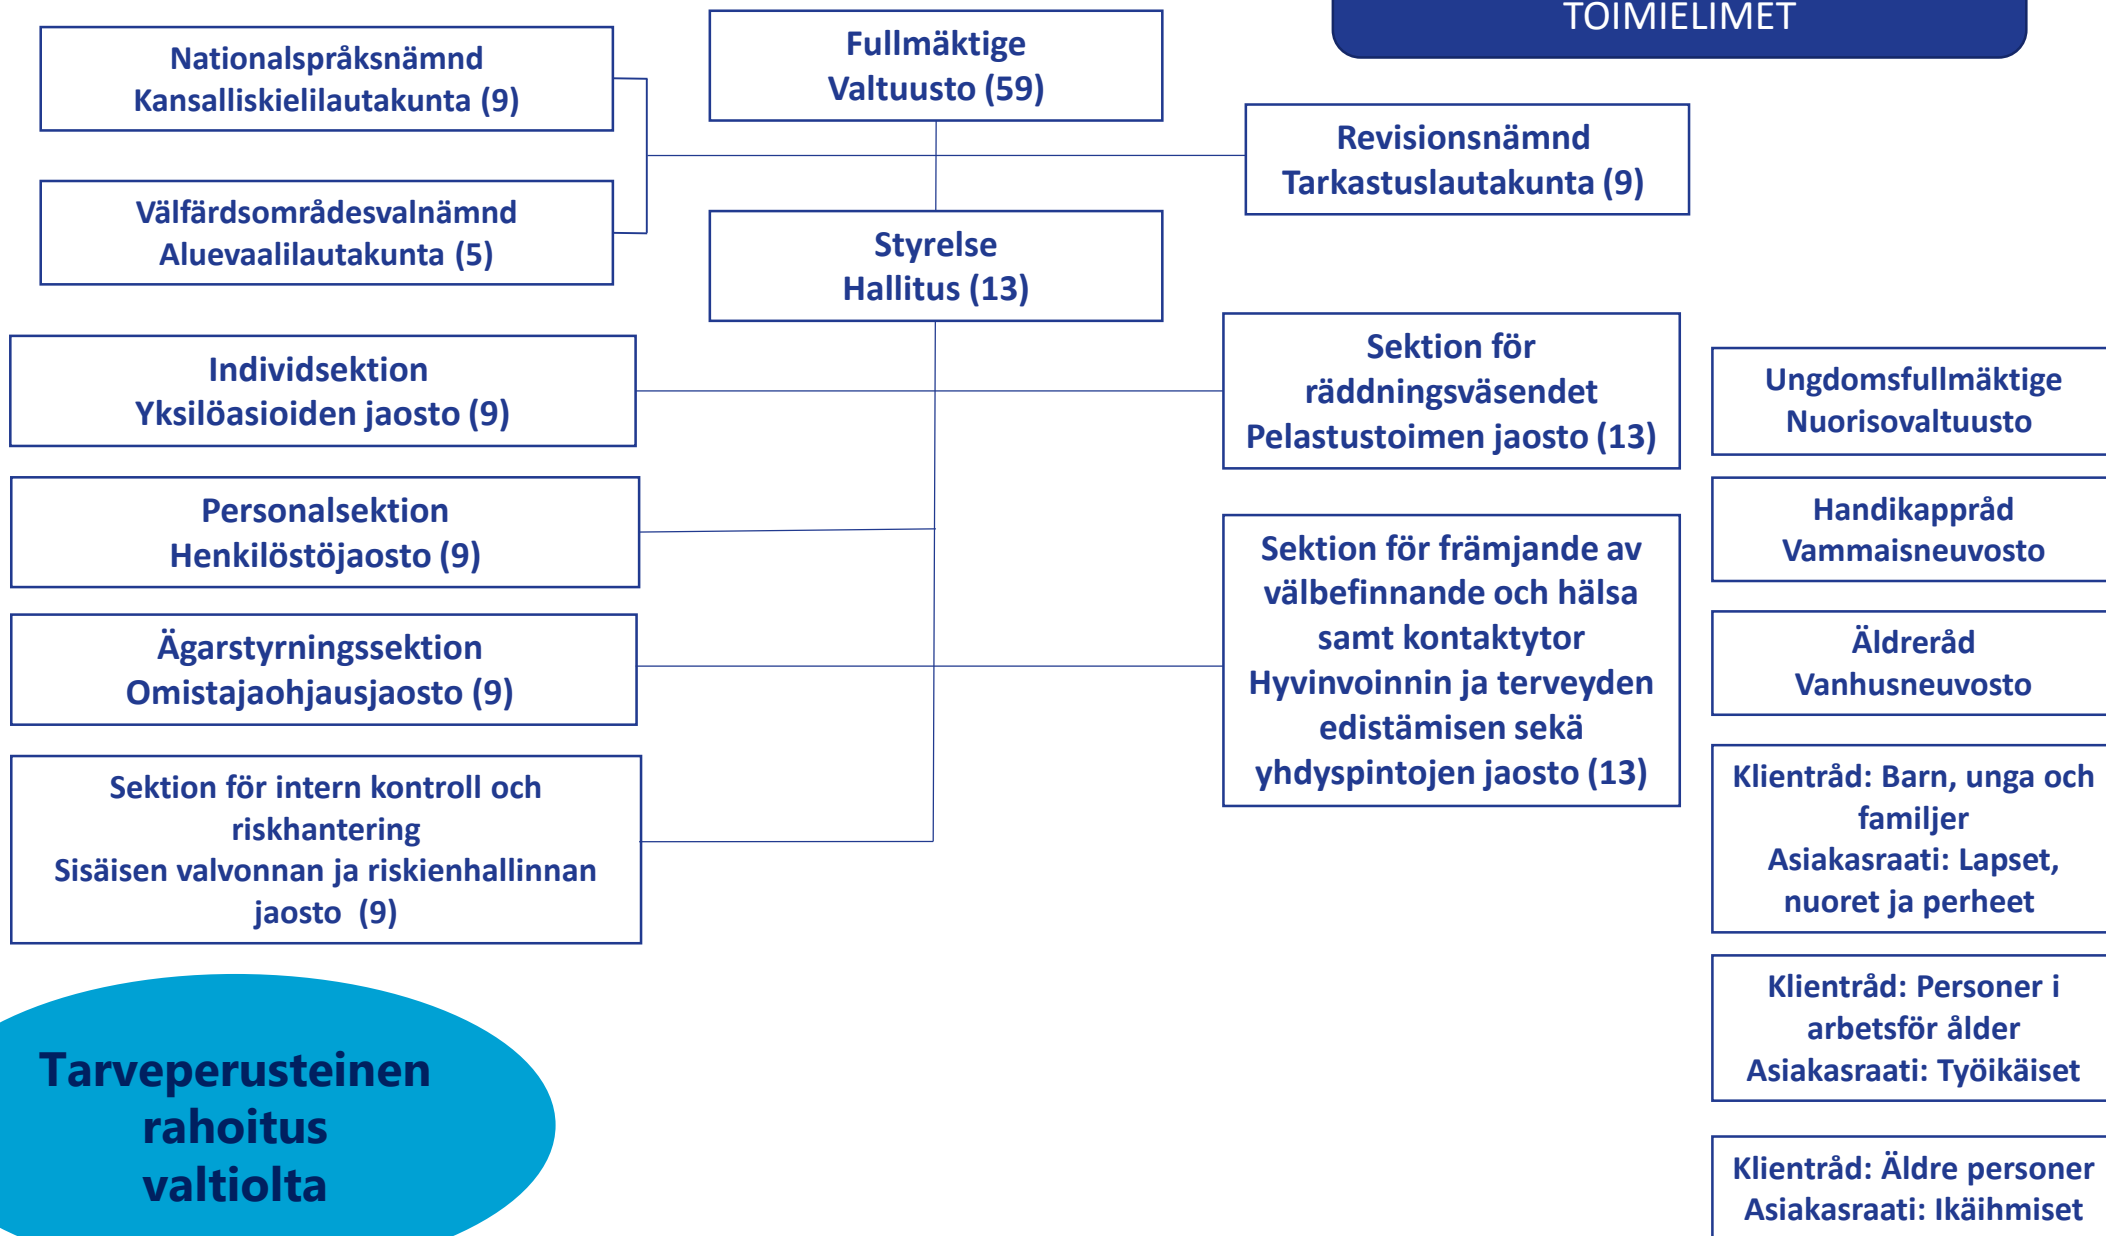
TOIMIELIMET

Nationalspråksnämnd
Kansalliskielilautakunta (9)

Fullmäktige
Valtuusto (59)

Revisionsnämnd
Tarkastuslautakunta (9)

Välfärdsområdesvalnämnd
Aluevaalilautakunta (5)

Styrelse
Hallitus (13)

Individsektion
Yksilöasioiden jaosto (9)

Sektion för räddningsväsendet
Pelastustoimen jaosto (13)

Ungdomsfullmäktige
Nuorisovaltuusto

Personalsektion
Henkilöstöjaosto (9)

Handikappråd
Vammaisneuvosto

Sektion för främjande av välbefinnande och hälsa samt kontaktytor
Hyvinvoinnin ja terveyden edistämisen sekä yhdyspintojen jaosto (13)

Ägarstyrningssektion
Omistajaohjausjaosto (9)

Äldreråd
Vanhusneuvosto

Sektion för intern kontroll och riskhantering
Sisäisen valvonnan ja riskienhallinnan jaosto (9)

Klientråd: Barn, unga och familjer
Asiakasraati: Lapset, nuoret ja perheet

Klientråd: Personer i arbetsför ålder
Asiakasraati: Työikäiset

Tarveperusteinen rahoitus valtiolta

Klientråd: Äldre personer
Asiakasraati: Ikäihmiset